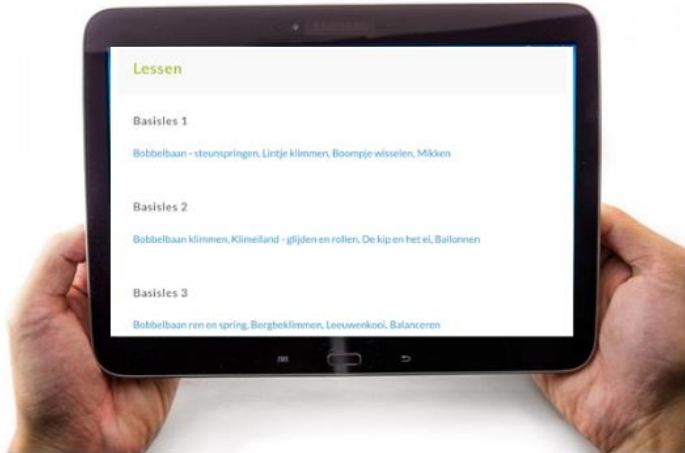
Lessen

Basisles 1

Bobbelbaan - steunspringen, Lintje klimmen, Boompje wisselen, Mikken

Basisles 2

Bobbelbaan klimmen, Klimeiland - glijden en rollen, De kip en het ei, Ballonnen

Basisles 3

Bobbelbaan ren en spring, Bergbeklimmen, Leeuwenkooi, Balanceren